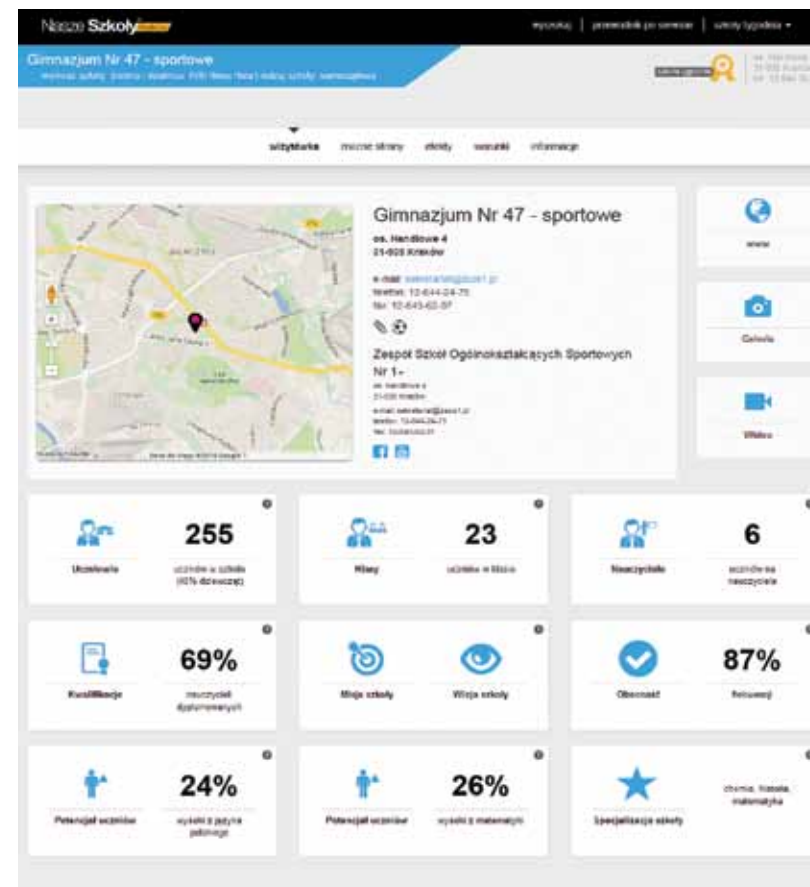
Nasze Szkoły

wyszukaj | przewodnik po serwisie | szkoły tygodnia ▾

Gimnazjum Nr 47 - sportowe

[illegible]

wizytówka   mocne strony   efekty   warunki   informacje

Gimnazjum Nr 47 - sportowe

os. Handlowe 4
31-935 Kraków

e-mail: sekretariat@zsos1.pl
telefon: 12-644-24-75
fax: 12-643-62-97

Zespół Szkół Ogólnokształcących Sportowych Nr 1

os. Handlowe 4
31-935 Kraków

e-mail: sekretariat@zsos1.pl
telefon: 12-644-24-75
fax: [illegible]

www

Galeria

Wideo

Uczniowie

255

uczniów w szkole (45% dziewcząt)

Klasy

23

uczniów w klasie

Nauczyciele

6

uczniów na nauczyciela

Kwalifikacje

69%

nauczycieli dyplomowanych

Misja szkoły

Wizja szkoły

Obecność

87%

frekwencji

Potencjał uczniów

24%

wyniki z języka polskiego

Potencjał uczniów

26%

wyniki z matematyki

Specjalizacje szkoły

chemia, historia, matematyka